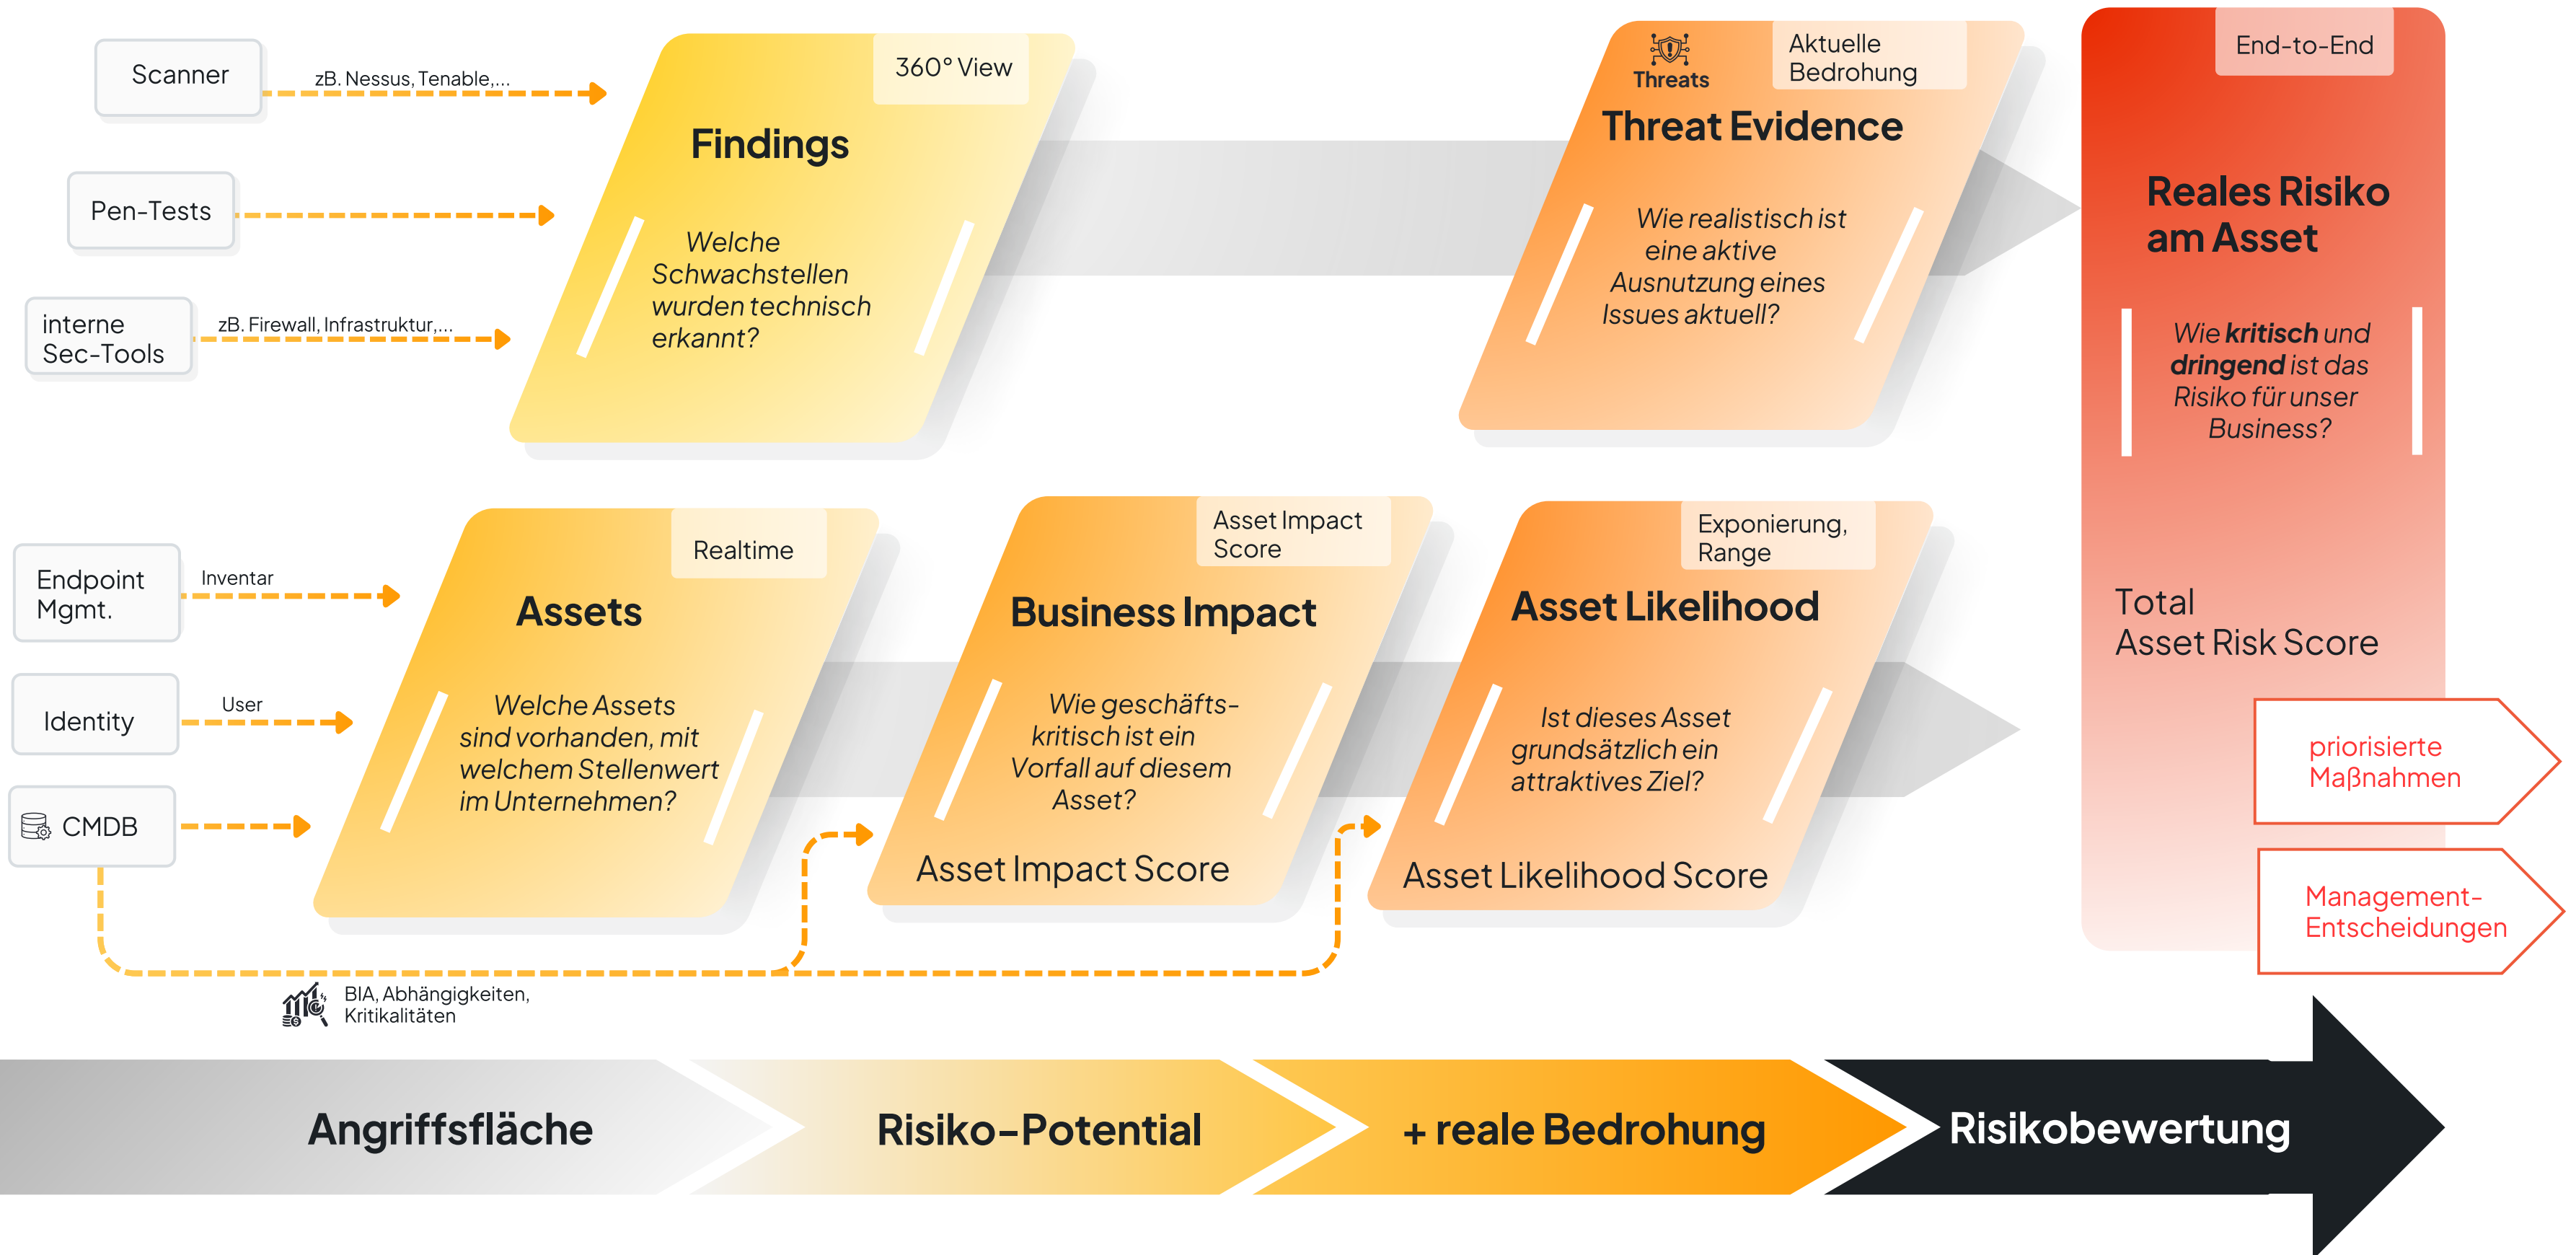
Scanner

zB. Nessus, Tenable,...

Pen-Tests

interne Sec-Tools

zB. Firewall, Infrastruktur,...

360° View

Findings

Welche Schwachstellen wurden technisch erkannt?

Threats

Aktuelle Bedrohung

Threat Evidence

Wie realistisch ist eine aktive Ausnutzung eines Issues aktuell?

End-to-End

Reales Risiko am Asset

Wie **kritisch** und **dringend** ist das Risiko für unser Business?

Total Asset Risk Score

priorisierte Maßnahmen

Management-Entscheidungen

Endpoint Mgmt.

Inventar

Identity

User

CMDB

Realtime

Assets

Welche Assets sind vorhanden, mit welchem Stellenwert im Unternehmen?

Asset Impact Score

Business Impact

Wie geschäftskritisch ist ein Vorfall auf diesem Asset?

Asset Impact Score

Exponierung, Range

Asset Likelihood

Ist dieses Asset grundsätzlich ein attraktives Ziel?

Asset Likelihood Score

BIA, Abhängigkeiten, Kritikalitäten

Angriffsfläche

Risiko-Potential

+ reale Bedrohung

Risikobewertung